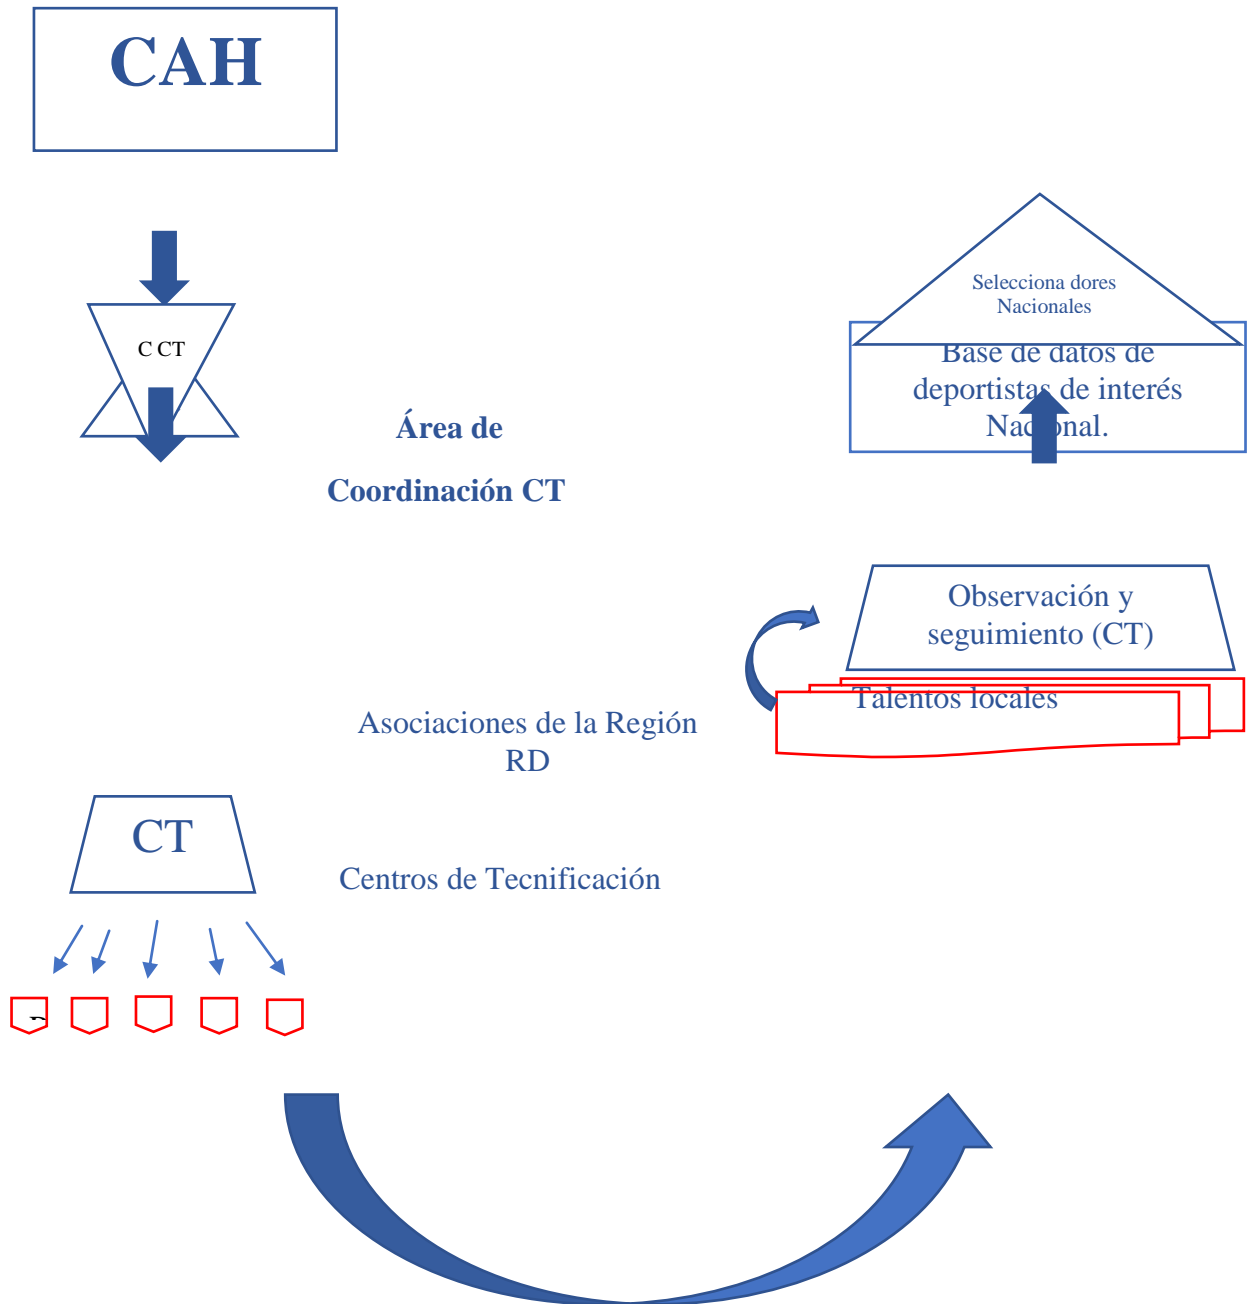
CAH

C CT

Área de

Coordinación CT

Selecciona dores Nacionales

Base de datos de deportistas de interés Nacional.

Observación y seguimiento (CT)

Talentos locales

Asociaciones de la Región RD

CT

Centros de Tecnificación